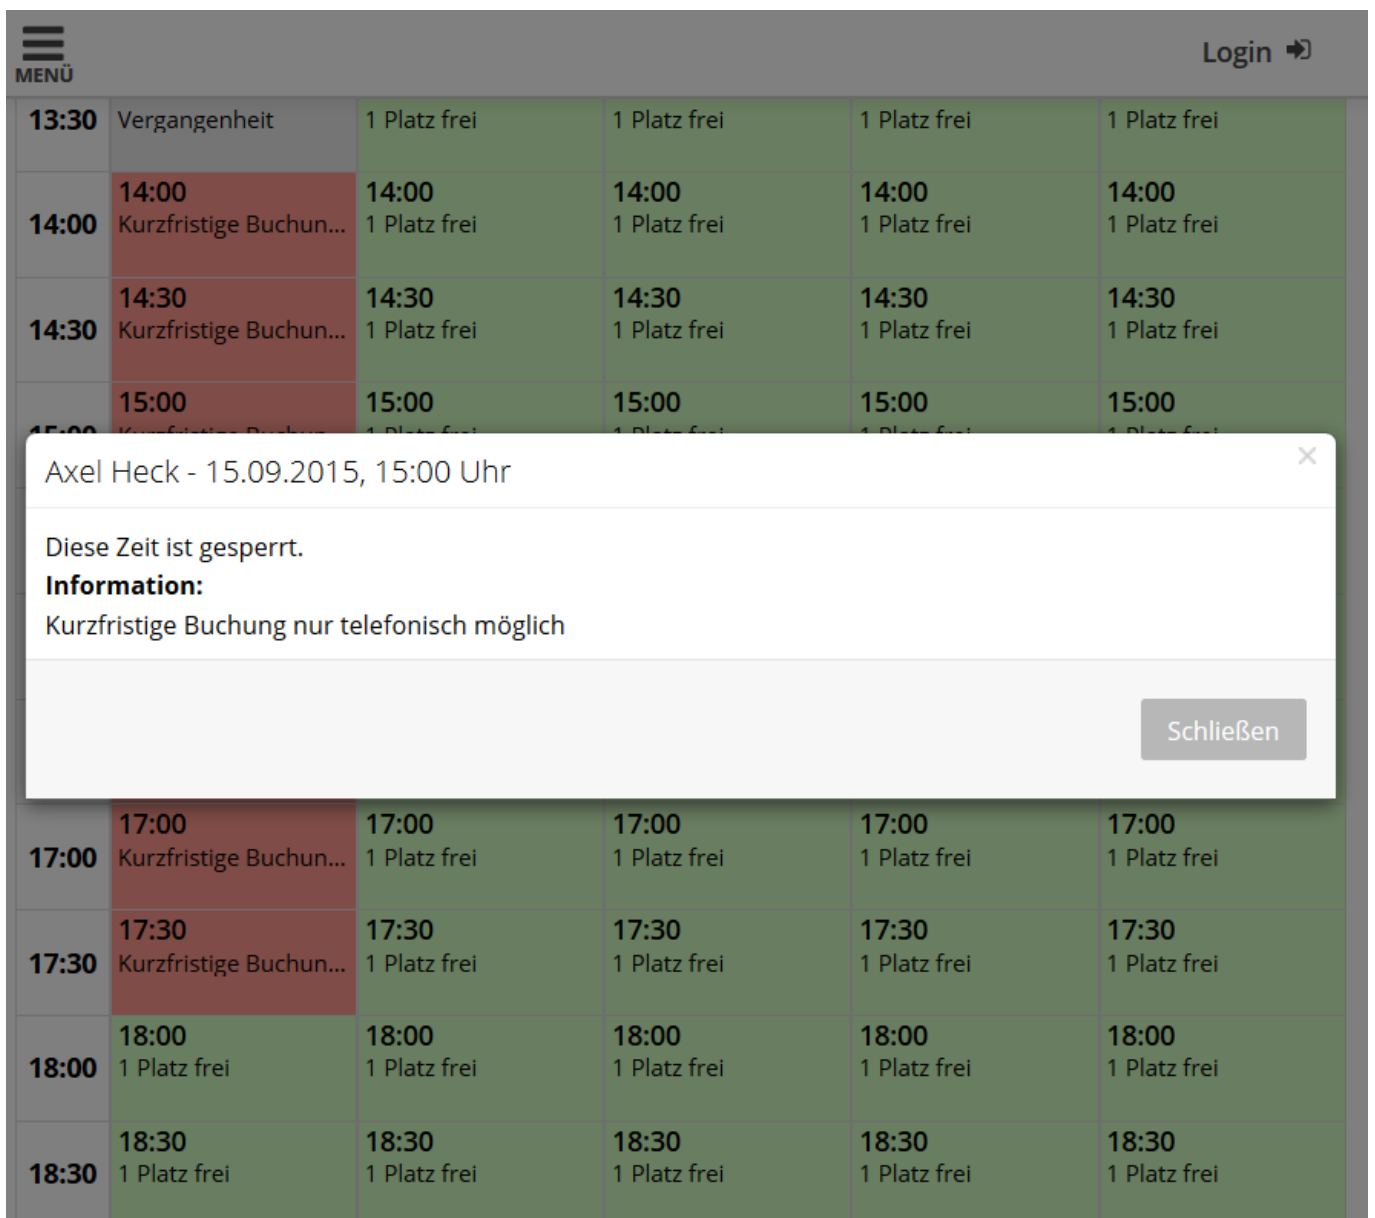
MENÜ

Login

| 13:30 | Vergangenheit | 1 Platz frei | 1 Platz frei | 1 Platz frei | 1 Platz frei |
|---|---|---|---|---|---|
| 14:00 | 14:00 Kurzfristige Buchun... | 14:00 1 Platz frei | 14:00 1 Platz frei | 14:00 1 Platz frei | 14:00 1 Platz frei |
| 14:30 | 14:30 Kurzfristige Buchun... | 14:30 1 Platz frei | 14:30 1 Platz frei | 14:30 1 Platz frei | 14:30 1 Platz frei |
| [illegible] | 15:00 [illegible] | 15:00 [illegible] | 15:00 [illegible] | 15:00 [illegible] | 15:00 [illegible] |

Axel Heck - 15.09.2015, 15:00 Uhr

×

Diese Zeit ist gesperrt.
**Information:**
Kurzfristige Buchung nur telefonisch möglich

Schließen

| 17:00 | 17:00 Kurzfristige Buchun... | 17:00 1 Platz frei | 17:00 1 Platz frei | 17:00 1 Platz frei | 17:00 1 Platz frei |
|---|---|---|---|---|---|
| 17:30 | 17:30 Kurzfristige Buchun... | 17:30 1 Platz frei | 17:30 1 Platz frei | 17:30 1 Platz frei | 17:30 1 Platz frei |
| 18:00 | 18:00 1 Platz frei | 18:00 1 Platz frei | 18:00 1 Platz frei | 18:00 1 Platz frei | 18:00 1 Platz frei |
| 18:30 | 18:30 1 Platz frei | 18:30 1 Platz frei | 18:30 1 Platz frei | 18:30 1 Platz frei | 18:30 1 Platz frei |